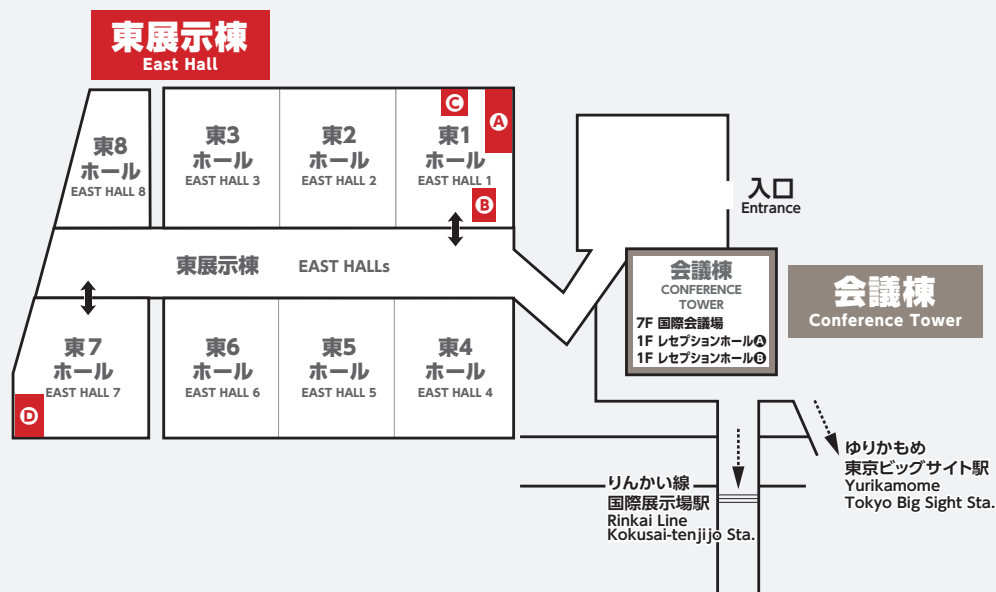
東展示棟
East Hall

東8
ホール
EAST HALL 8

東3
ホール
EAST HALL 3

東2
ホール
EAST HALL 2

C

A

東1
ホール
EAST HALL 1

B

入口
Entrance

東展示棟 EAST HALLs

会議棟
CONFERENCE TOWER
7F 国際会議場
1F レセプションホールA
1F レセプションホールB

会議棟
Conference Tower

東7
ホール
EAST HALL 7

D

東6
ホール
EAST HALL 6

東5
ホール
EAST HALL 5

東4
ホール
EAST HALL 4

ゆりかもめ
東京ビッグサイト駅
Yurikamome
Tokyo Big Sight Sta.

りんかい線
国際展示場駅
Rinkai Line
Kokusai-tenjijo Sta.